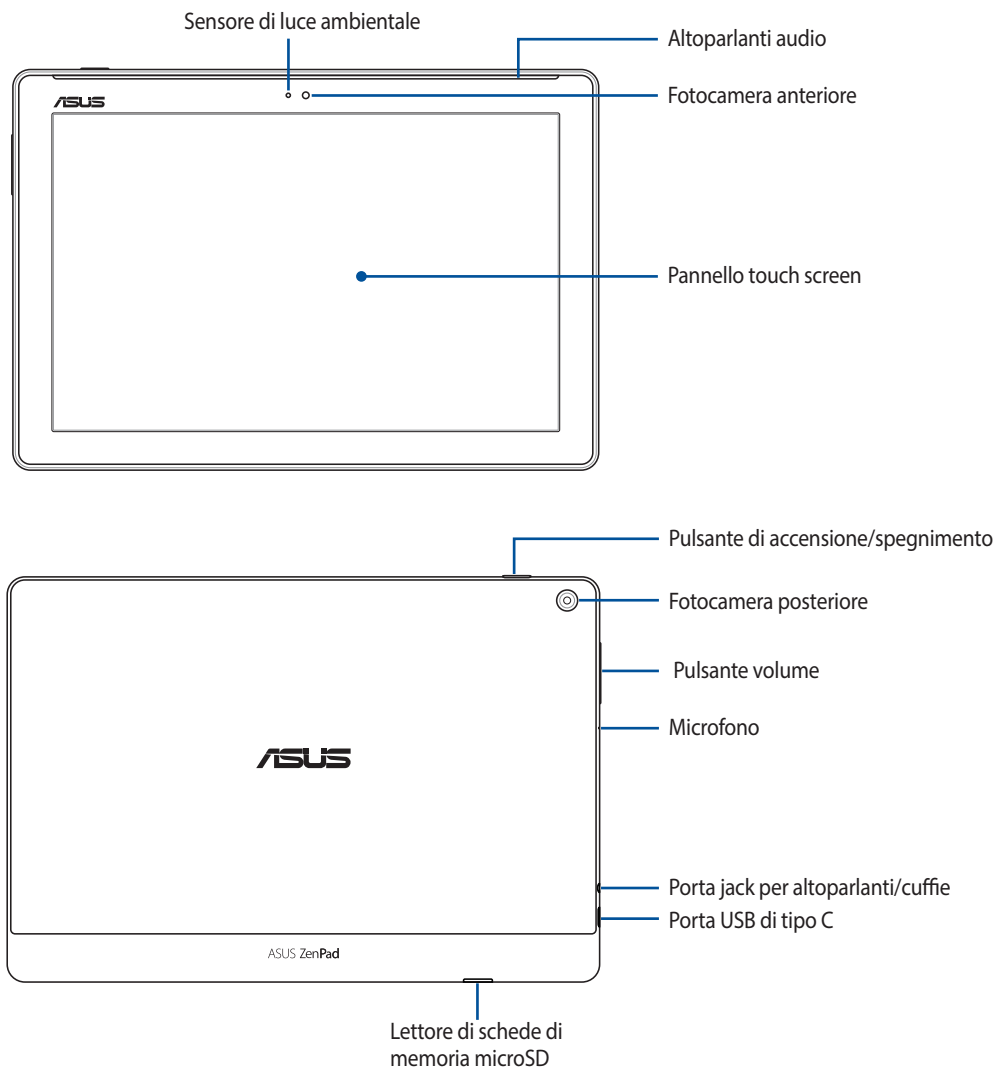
Sensore di luce ambientale

Altoparlanti audio

ASUS

Fotocamera anteriore

Pannello touch screen

Pulsante di accensione/spegnimento

Fotocamera posteriore

Pulsante volume

Microfono

ASUS

Porta jack per altoparlanti/cuffie

Porta USB di tipo C

ASUS ZenPad

Lettore di schede di memoria microSD